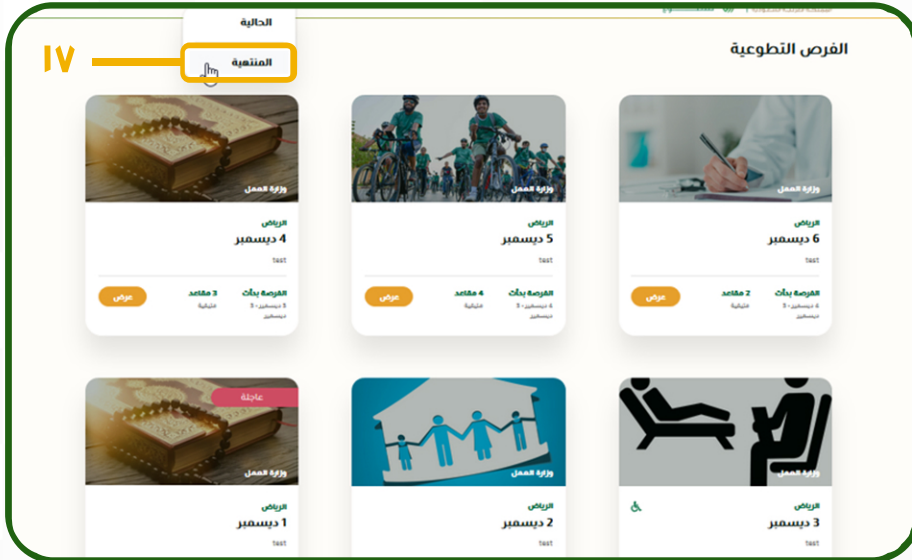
الحالية

المنتهية

١٧

الفرص التطوعية

وزارة العمل

الرياض

6 ديسمبر

test

الفرصة بدأت

4 ديسمبر - 5 ديسمبر

2 مقاعد

متبقية

عرض

وزارة العمل

الرياض

5 ديسمبر

test

الفرصة بدأت

4 ديسمبر - 5 ديسمبر

4 مقاعد

متبقية

عرض

وزارة العمل

الرياض

4 ديسمبر

test

الفرصة بدأت

3 ديسمبر - 5 ديسمبر

3 مقاعد

متبقية

عرض

وزارة العمل

الرياض

3 ديسمبر

test

وزارة العمل

الرياض

2 ديسمبر

test

عاجلة

وزارة العمل

الرياض

1 ديسمبر

test